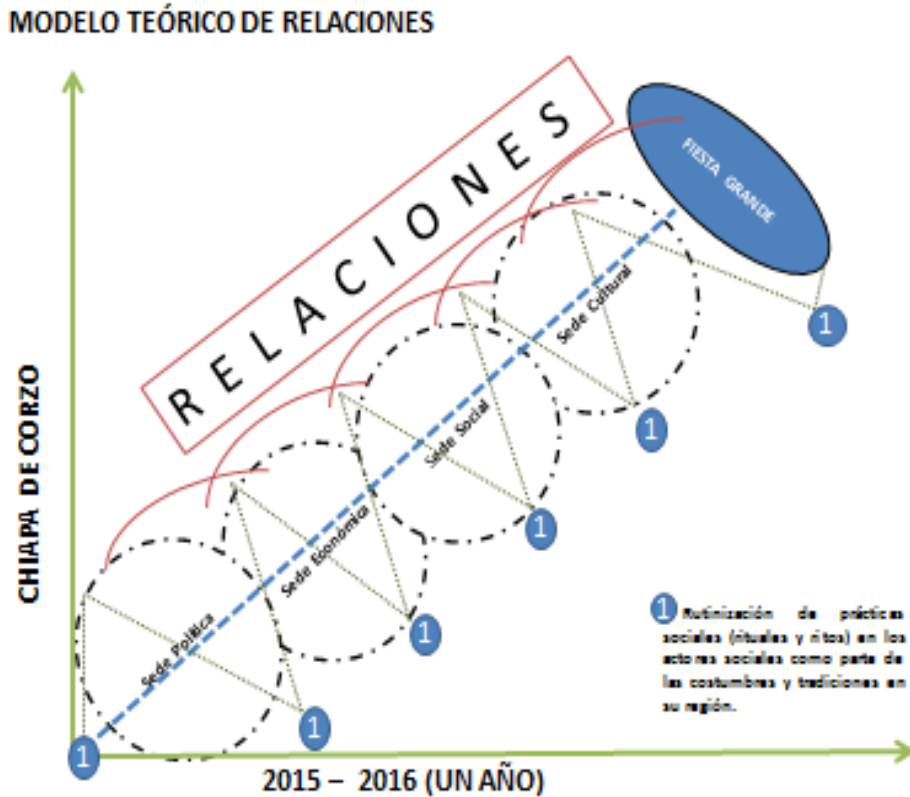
MODELO TEÓRICO DE RELACIONES

RELACIONES

FIESTA GRANDE

Sede Cultural

Sede Social

Sede Económica

Sede Política

1

1

1

1

1

1

CHIAPA DE CORZO

1 Rutinización de prácticas sociales (rituales y ritos) en los actores sociales como parte de las costumbres y tradiciones en su región.

2015 – 2016 (UN AÑO)